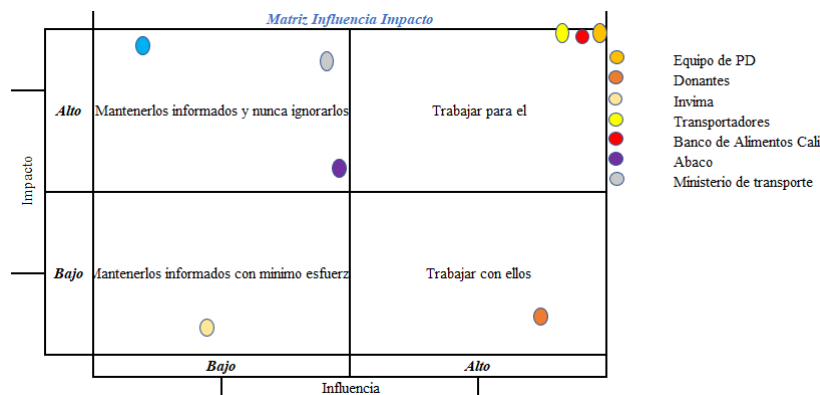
Matriz Influencia Impacto

Impacto

Alto

Mantenerlos informados y nunca ignorarlos

Trabajar para el

Bajo

Mantenerlos informados con minimo esfuerz

Trabajar con ellos

Bajo

Alto

Influencia

Equipo de PD
Donantes
Invima
Transportadores
Banco de Alimentos Cali
Abaco
Ministerio de transporte